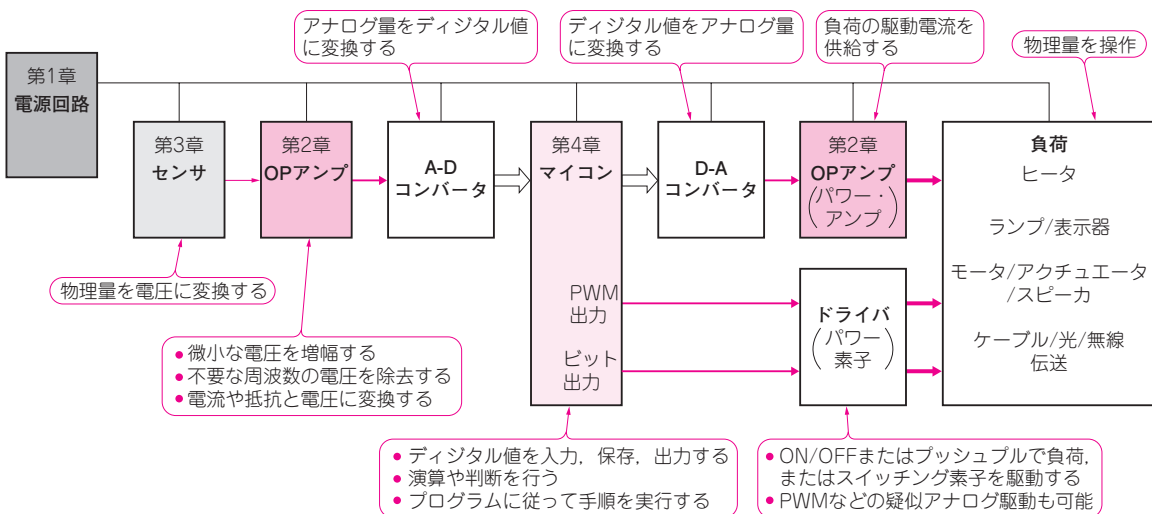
第1章
電源回路

アナログ量をディジタル値に変換する

ディジタル値をアナログ量に変換する

負荷の駆動電流を供給する

物理量を操作

第3章
センサ

第2章
OPアンプ

A-D
コンバータ

第4章
マイコン

D-A
コンバータ

第2章
OPアンプ
(パワー・アンプ)

負荷
ヒータ

ランプ/表示器

モータ/アクチュエータ/スピーカ

ケーブル/光/無線伝送

PWM
出力

ビット
出力

ドライバ
(パワー素子)

物理量を電圧に変換する

● 微小な電圧を増幅する
● 不要な周波数の電圧を除去する
● 電流や抵抗と電圧に変換する

● ディジタル値を入力, 保存, 出力する
● 演算や判断を行う
● プログラムに従って手順を実行する

● ON/OFFまたはプッシュプルで負荷, またはスイッチング素子を駆動する
● PWMなどの疑似アナログ駆動も可能